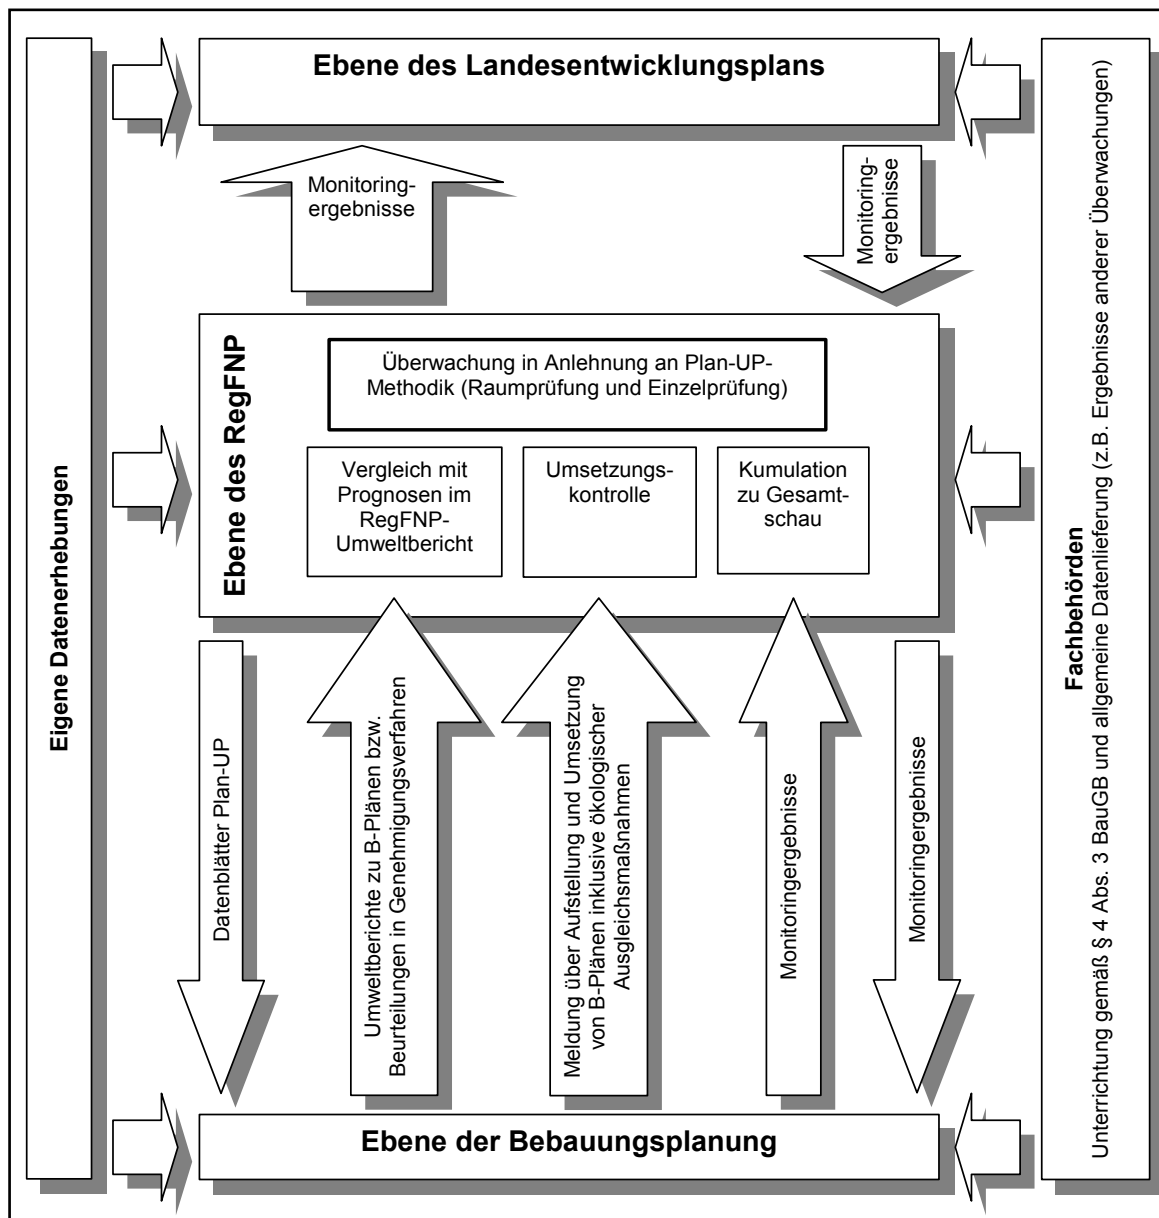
Ebene des Landesentwicklungsplans

Eigene Datenerhebungen

Fachbehörden
Unterrichtung gemäß § 4 Abs. 3 BauGB und allgemeine Datenlieferung (z.B. Ergebnisse anderer Überwachungen)

Monitoringergebnisse

Monitoringergebnisse

Ebene des RegFNP

Überwachung in Anlehnung an Plan-UP-Methodik (Raumprüfung und Einzelprüfung)

Vergleich mit Prognosen im RegFNP-Umweltbericht

Umsetzungskontrolle

Kumulation zu Gesamtschau

Datenblätter Plan-UP

Umweltberichte zu B-Plänen bzw. Beurteilungen in Genehmigungsverfahren

Meldung über Aufstellung und Umsetzung von B-Plänen inklusive ökologischer Ausgleichsmaßnahmen

Monitoringergebnisse

Monitoringergebnisse

Ebene der Bebauungsplanung